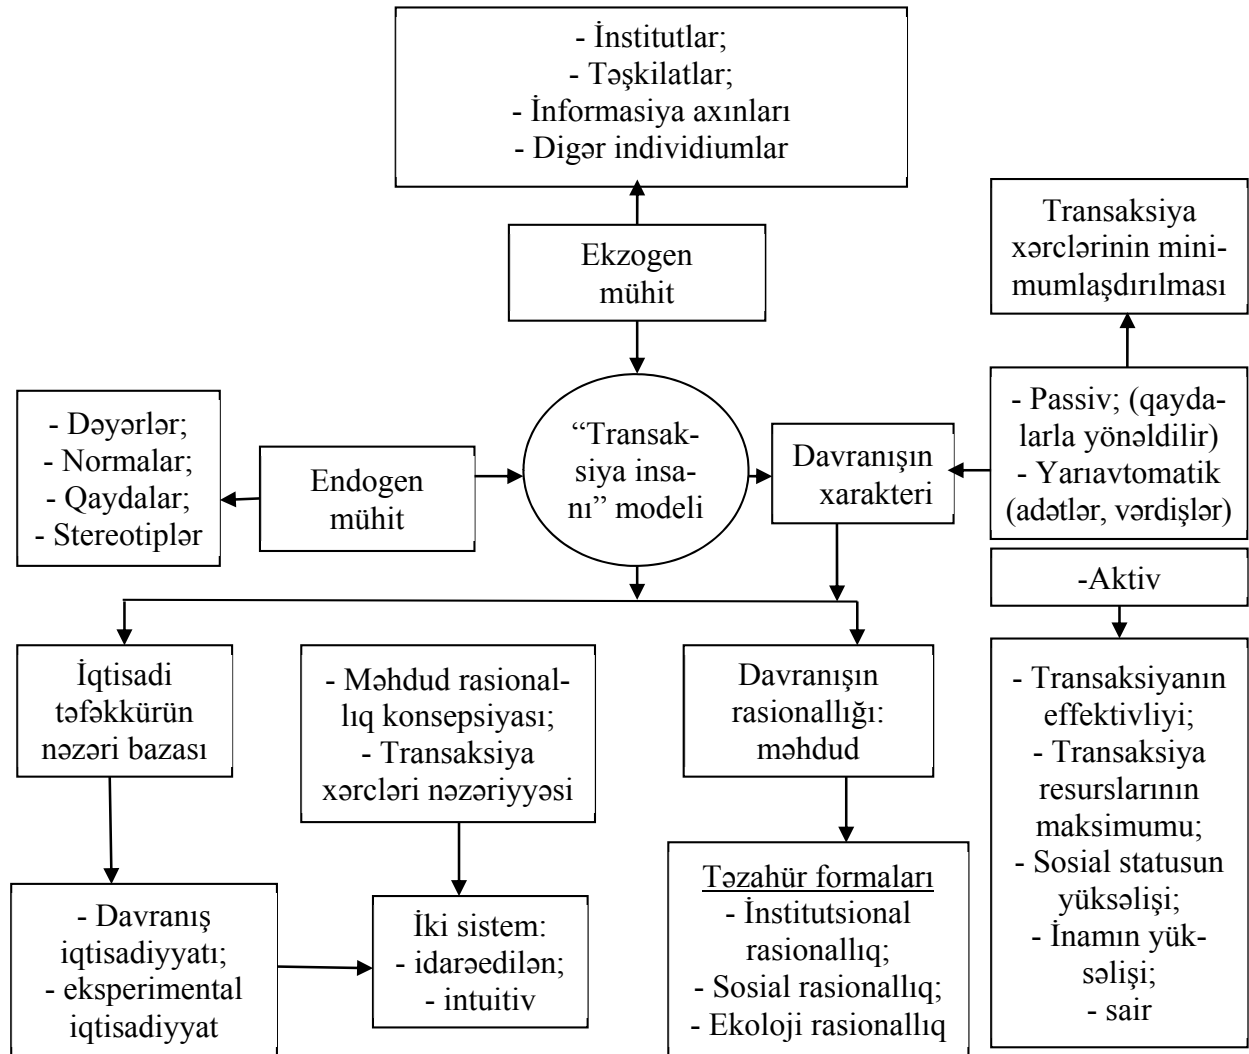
- İnstitutlar;
- Təşkilatlar;
- İnformasiya axınları
- Digər individiumlar

Ekzogen mühit

Transaksiya xərclərinin minimumlaşdırılması

- Passiv; (qaydalarla yönəldilir)
- Yarıavtomatik (adətlər, vərdişlər)

- Dəyərlər;
- Normalar;
- Qaydalar;
- Stereotiplər

Endogen mühit

"Transaksiya insanı" modeli

Davranışın xarakteri

-Aktiv

İqtisadi təfəkkürün nəzəri bazası

- Məhdud rasionallıq konsepsiyası;
- Transaksiya xərcləri nəzəriyyəsi

Davranışın rasionallığı: məhdud

- Transaksiyanın effektivliyi;
- Transaksiya resurslarının maksimumu;
- Sosial statusun yüksəlişi;
- İnamın yüksəlişi;
- sair

- Davranış iqtisadiyyatı;
- eksperimental iqtisadiyyat

İki sistem:
- idarəedilən;
- intuitiv

Təzahür formaları
- İnstitutsional rasionallıq;
- Sosial rasionallıq;
- Ekoloji rasionallıq